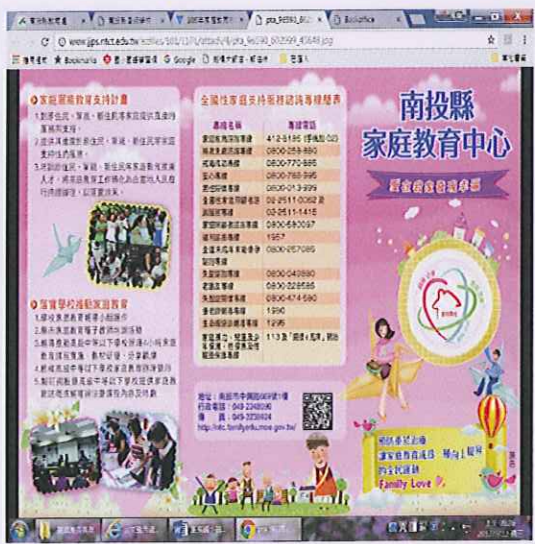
南投縣
家庭教育中心

全國性家庭支持服務諮詢專線簡表

| 專線名稱 | 專線電話 |
|---|---|
| 家庭教育諮詢專線 | 412-8185 |
| 婦女保護諮詢專線 | 0800-258-880 |
| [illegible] | 0800-770-885 |
| 張老師專線 | 0800-788-995 |
| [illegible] | 0800-013-999 |
| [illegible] | 02-2511-0082 |
| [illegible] | 02-2511-1415 |
| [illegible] | 0800-580097 |
| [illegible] | 1957 |
| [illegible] | 0800-257085 |
| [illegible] | 0800-049880 |
| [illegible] | 0800-228585 |
| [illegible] | 0800-474-580 |
| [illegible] | 1990 |
| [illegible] | 1295 |

Family Love

地址：南投市
行政電話：049-2248096
傳真：049-2259024
http://ntc.familyedu.moe.gov.tw/